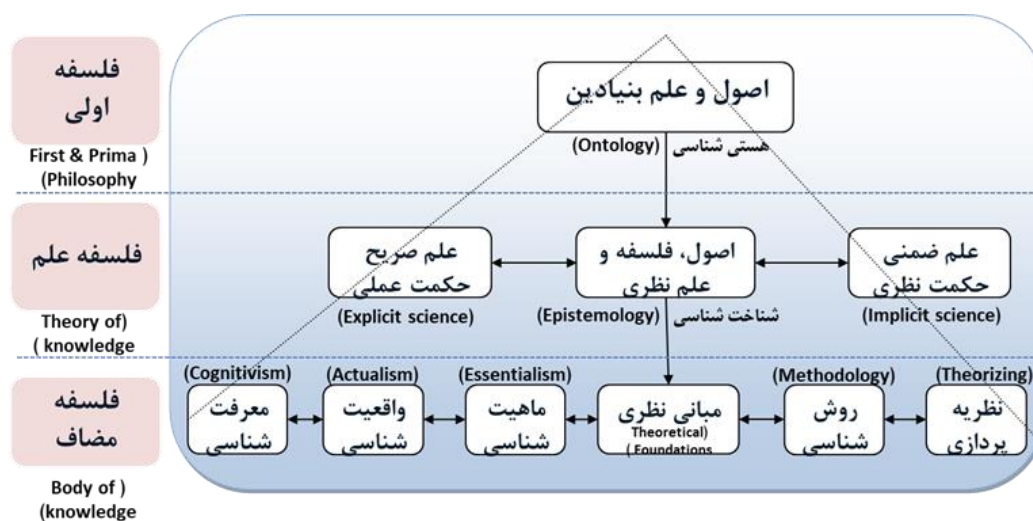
فلسفه اولی
First & Prima )
(Philosophy

اصول و علم بنیادین
هستی شناسی (Ontology)

فلسفه علم
Theory of)
( knowledge

علم صریح
حکمت عملی
(Explicit science)

اصول، فلسفه و علم نظری
شناخت شناسی (Epistemology)

علم ضمنی
حکمت نظری
(Implicit science)

فلسفه مضاف
Body of )
(knowledge

(Cognitivism)
معرفت شناسی

(Actualism)
واقعیت شناسی

(Essentialism)
ماهیت شناسی

مبانی نظری
Theoretical)
( Foundations

(Methodology)
روش شناسی

(Theorizing)
نظریه پردازی